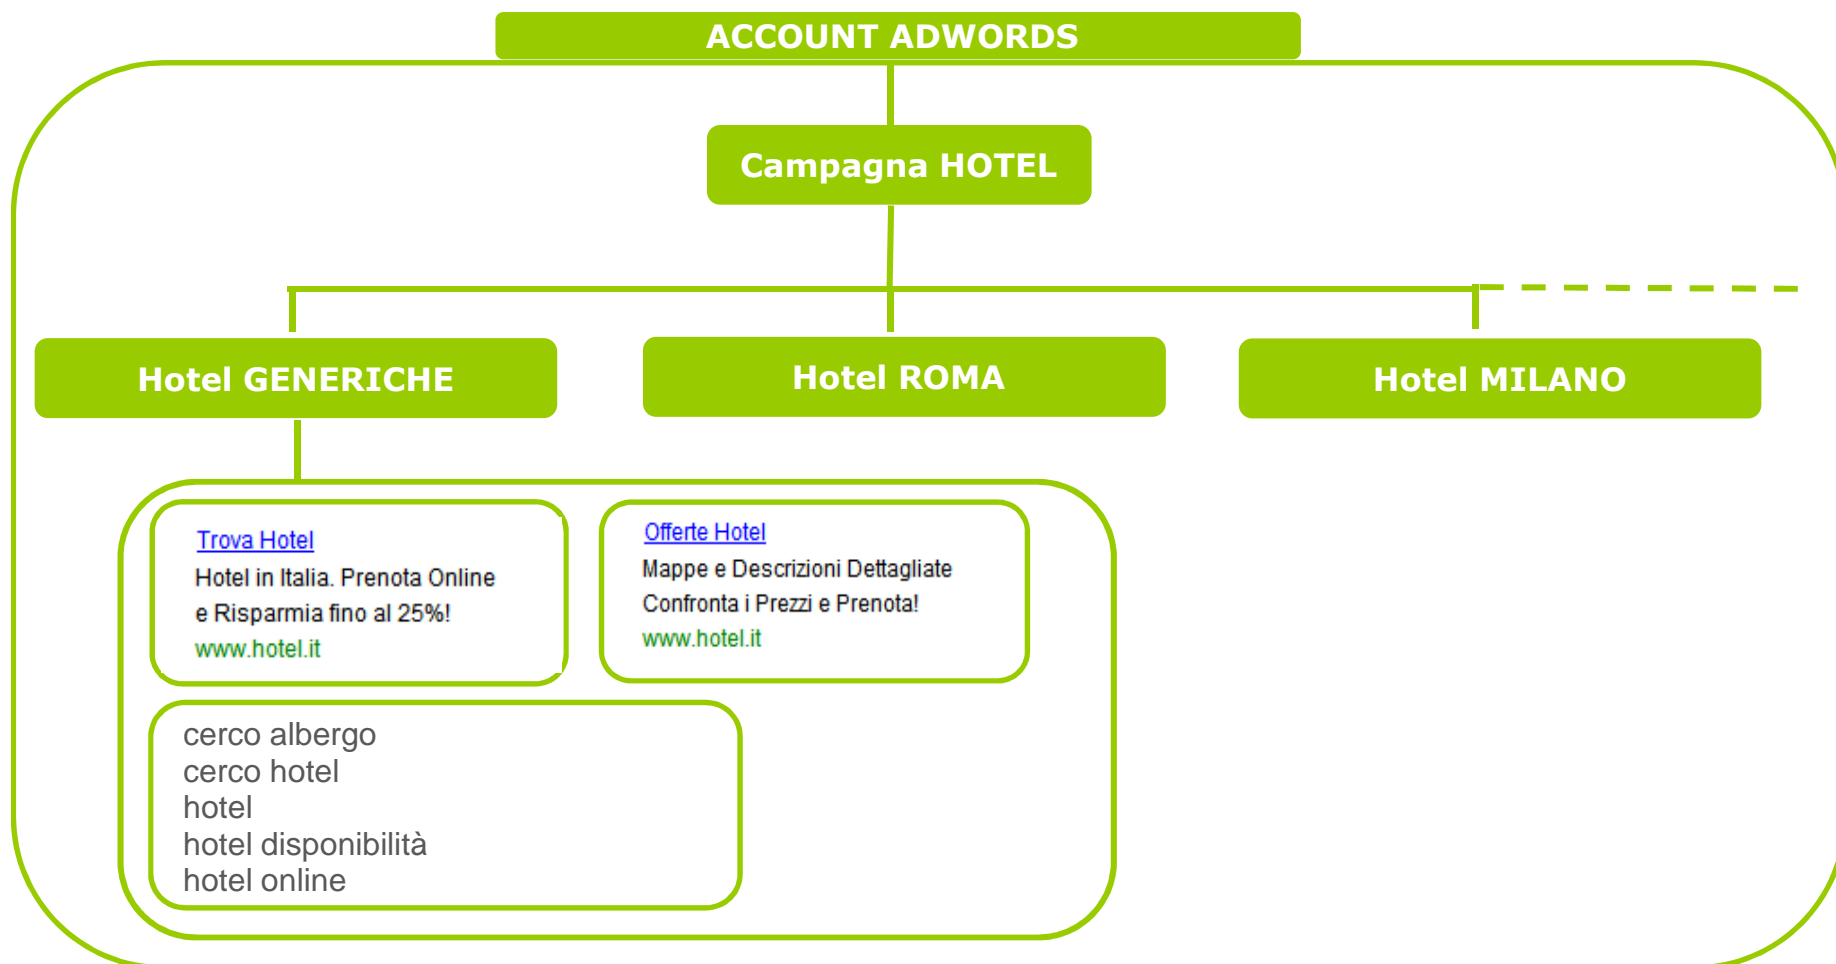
ACCOUNT ADWORDS

Campagna HOTEL

Hotel GENERICHE

Hotel ROMA

Hotel MILANO

Trova Hotel
Hotel in Italia. Prenota Online
e Risparmia fino al 25%!
www.hotel.it

Offerte Hotel
Mappe e Descrizioni Dettagliate
Confronta i Prezzi e Prenota!
www.hotel.it

cerco albergo
cerco hotel
hotel
hotel disponibilità
hotel online